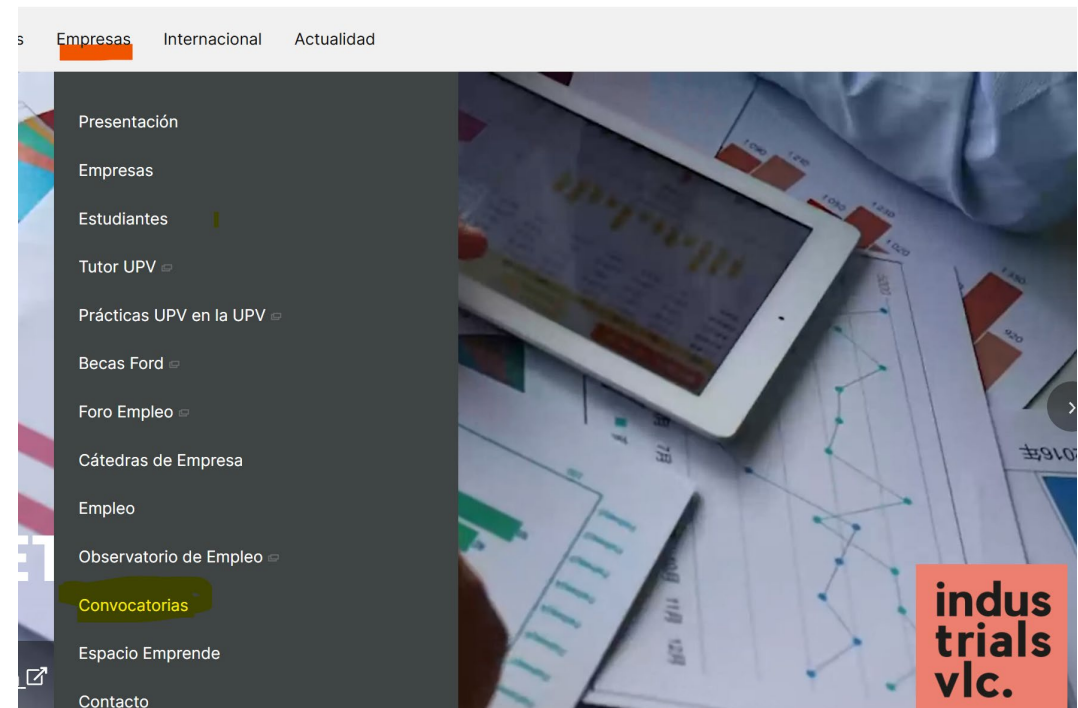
s Empresas Internacional Actualidad

Presentación
Empresas
Estudiantes
Tutor UPV
Prácticas UPV en la UPV
Becas Ford
Foro Empleo
Cátedras de Empresa
Empleo
Observatorio de Empleo
Convocatorias
Espacio Emprende
Contacto

indus
trials
vlc.